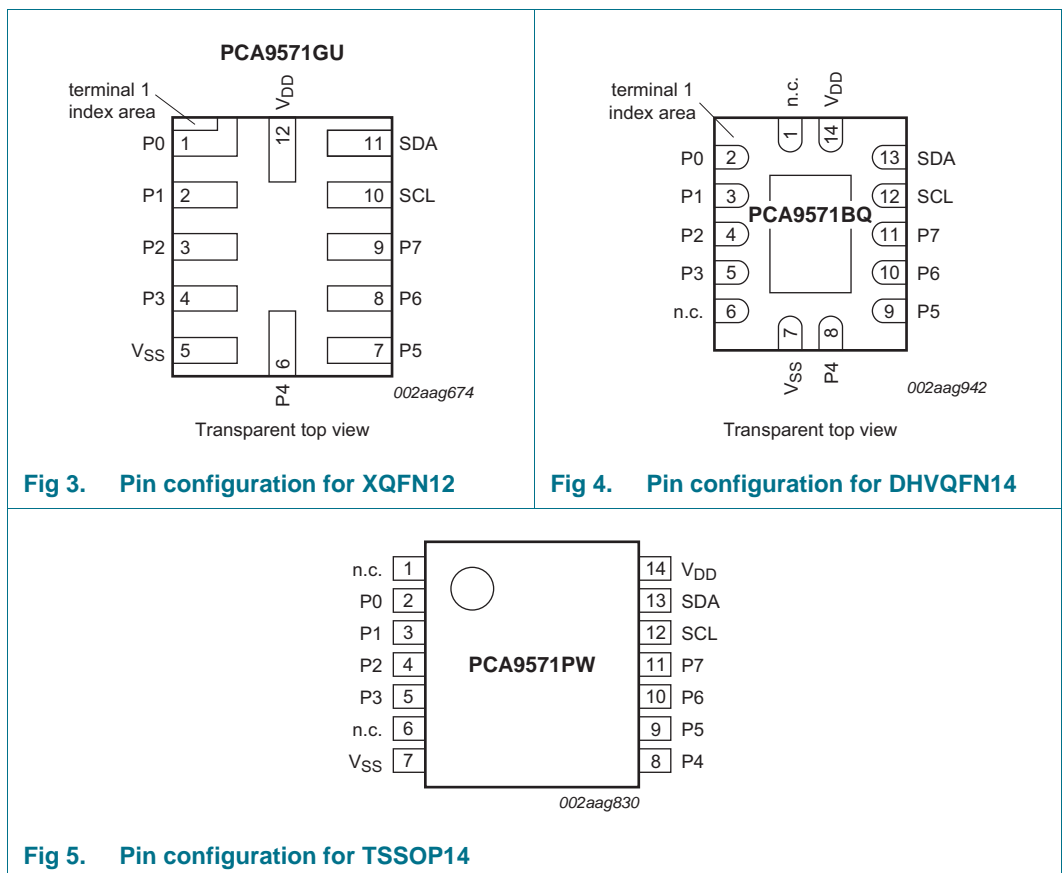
PCA9571GU

terminal 1 index area

$V_{DD}$

12

P0 1

11 SDA

P1 2

10 SCL

P2 3

9 P7

P3 4

8 P6

$V_{SS}$ 5

6

7 P5

P4

002aag674

Transparent top view

Fig 3. Pin configuration for XQFN12

terminal 1 index area

n.c.

$V_{DD}$

1

14

P0 2

13 SDA

P1 3

12 SCL

PCA9571BQ

P2 4

11 P7

P3 5

10 P6

n.c. 6

9 P5

7

8

$V_{SS}$

P4

002aag942

Transparent top view

Fig 4. Pin configuration for DHVQFN14

| | | | |
|---|---|---|---|
| n.c. | 1 | 14 | $V_{DD}$ |
| P0 | 2 | 13 | SDA |
| P1 | 3 | 12 | SCL |
| P2 | 4 | 11 | P7 |
| P3 | 5 | 10 | P6 |
| n.c. | 6 | 9 | P5 |
| $V_{SS}$ | 7 | 8 | P4 |

PCA9571PW

002aag830

Fig 5. Pin configuration for TSSOP14